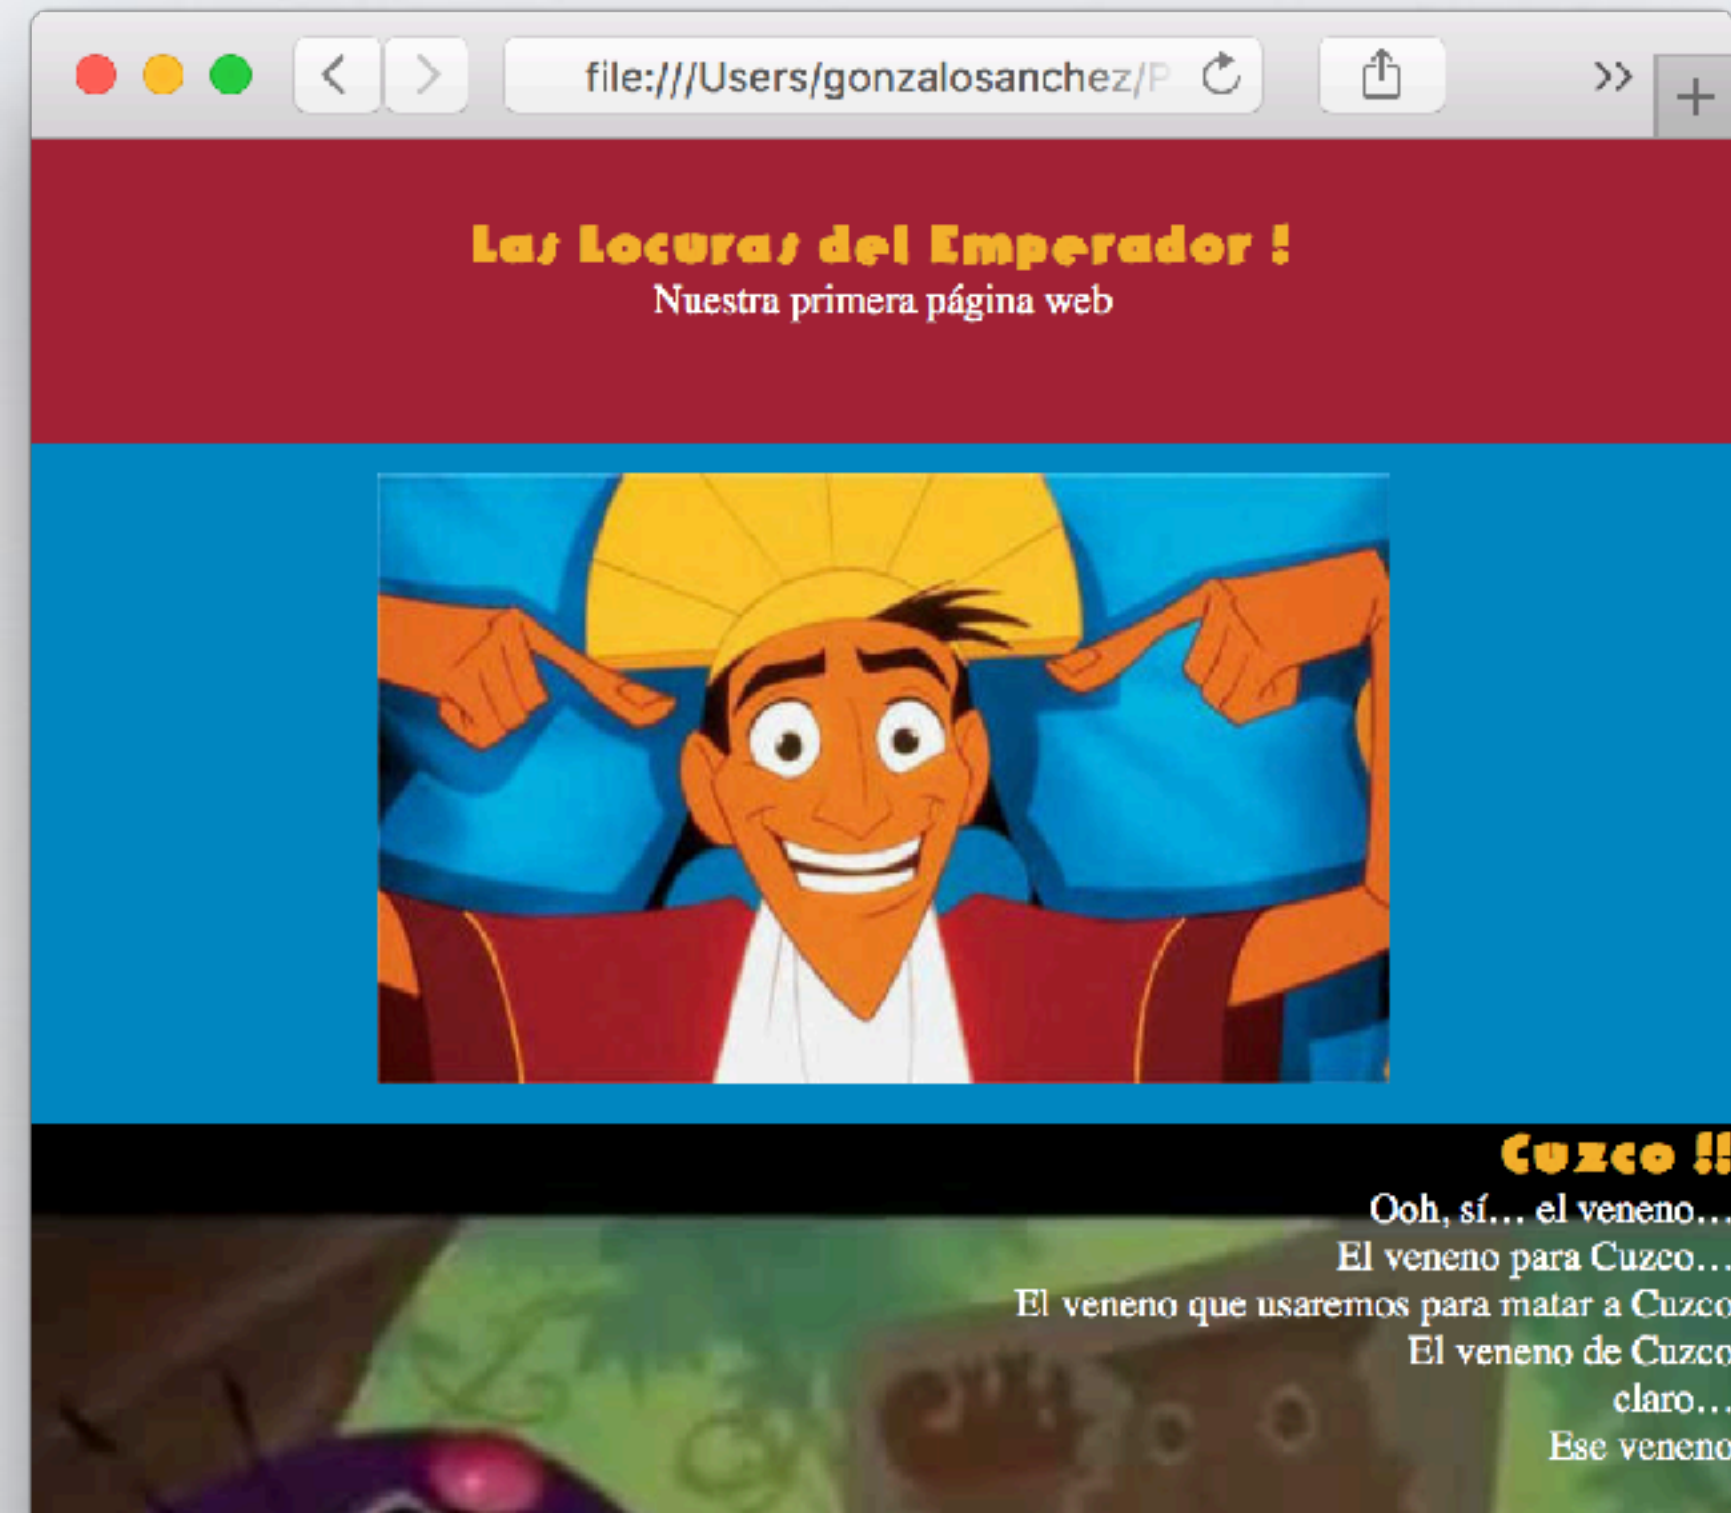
file:///Users/gonzalosanchez/P

Las Locuras del Emperador !
Nuestra primera página web

Cuzco !!
Ooh, sí… el veneno…
El veneno para Cuzco…
El veneno que usaremos para matar a Cuzco
El veneno de Cuzco
claro…
Ese veneno